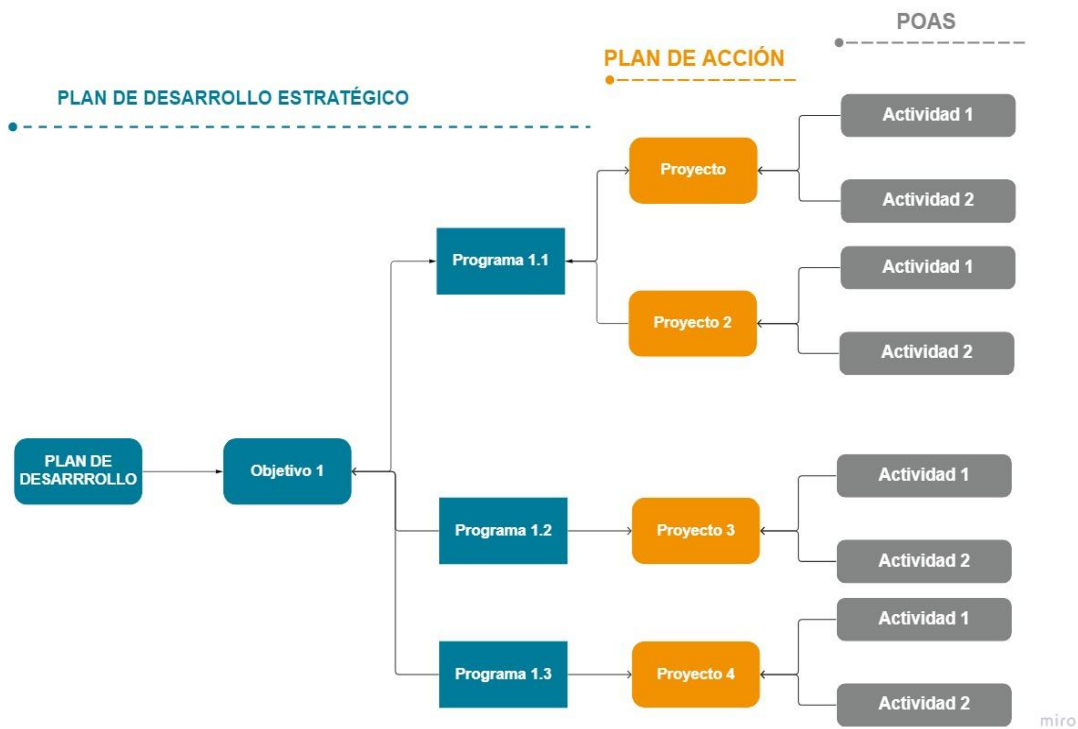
POAS

PLAN DE ACCIÓN

PLAN DE DESARROLLO ESTRATÉGICO

Actividad 1

Proyecto

Actividad 2

Programa 1.1

Actividad 1

Proyecto 2

Actividad 2

PLAN DE DESARRROLLO

Objetivo 1

Actividad 1

Programa 1.2

Proyecto 3

Actividad 2

Actividad 1

Programa 1.3

Proyecto 4

Actividad 2

miro